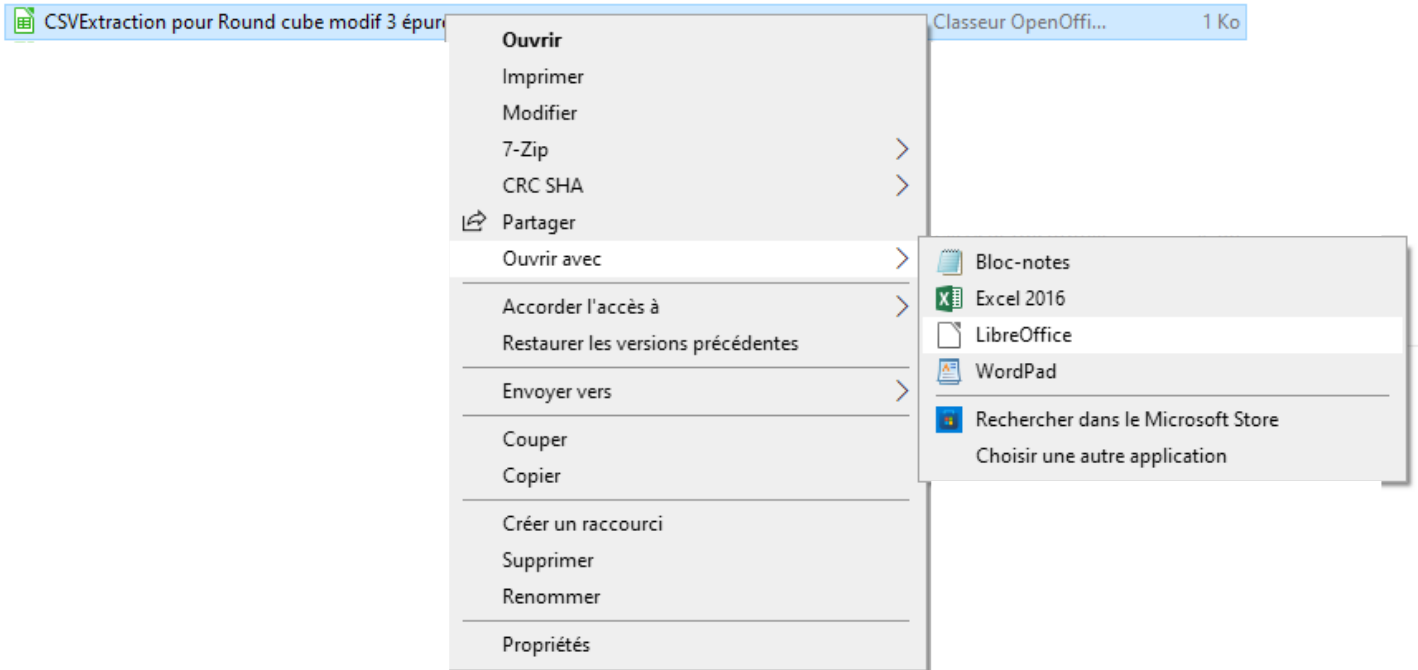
CSVExtraction pour Round cube modif 3 épur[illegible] Classeur OpenOffi... 1 Ko

Ouvrir
Imprimer
Modifier
7-Zip
CRC SHA
Partager
Ouvrir avec
Accorder l'accès à
Restaurer les versions précédentes
Envoyer vers
Couper
Copier
Créer un raccourci
Supprimer
Renommer
Propriétés

Bloc-notes
Excel 2016
LibreOffice
WordPad
Rechercher dans le Microsoft Store
Choisir une autre application